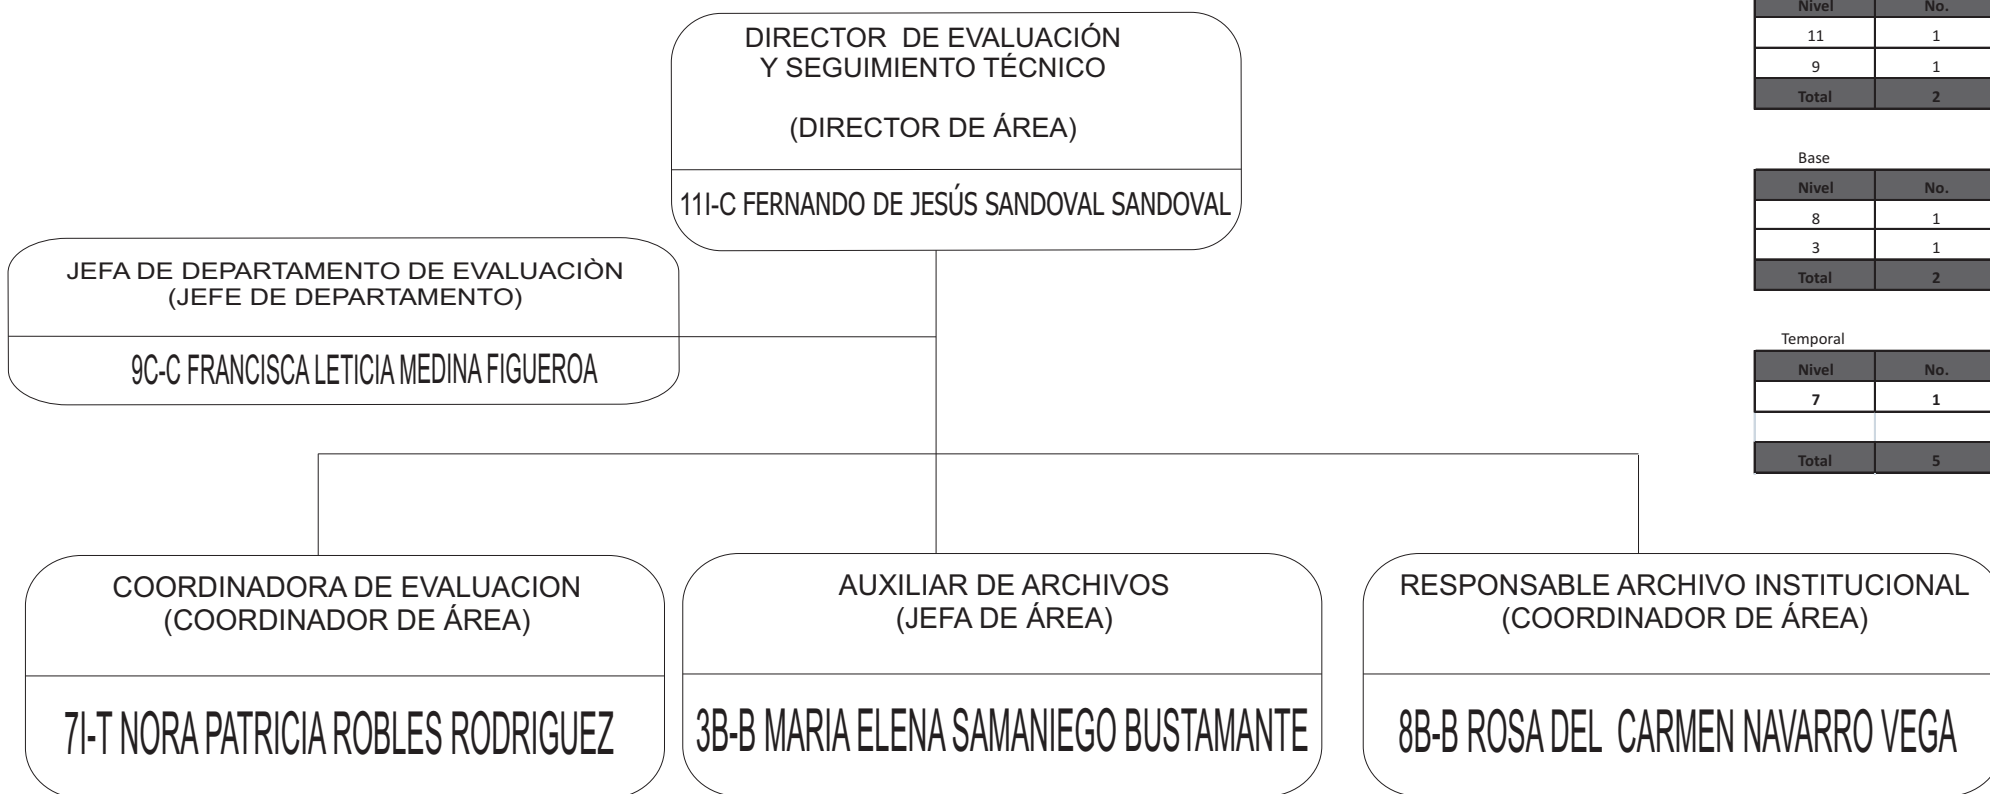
DIRECTOR DE EVALUACIÓN
Y SEGUIMIENTO TÉCNICO

(DIRECTOR DE ÁREA)

11I-C FERNANDO DE JESÚS SANDOVAL SANDOVAL

| Nivel | No. |
|---|---|
| 11 | 1 |
| 9 | 1 |
| Total | 2 |

Base

| Nivel | No. |
|---|---|
| 8 | 1 |
| 3 | 1 |
| Total | 2 |

Temporal

| Nivel | No. |
|---|---|
| 7 | 1 |
| | |
| Total | 5 |

JEFA DE DEPARTAMENTO DE EVALUACIÒN
(JEFE DE DEPARTAMENTO)

9C-C FRANCISCA LETICIA MEDINA FIGUEROA

COORDINADORA DE EVALUACION
(COORDINADOR DE ÁREA)

7I-T NORA PATRICIA ROBLES RODRIGUEZ

AUXILIAR DE ARCHIVOS
(JEFA DE ÁREA)

3B-B MARIA ELENA SAMANIEGO BUSTAMANTE

RESPONSABLE ARCHIVO INSTITUCIONAL
(COORDINADOR DE ÁREA)

8B-B ROSA DEL CARMEN NAVARRO VEGA